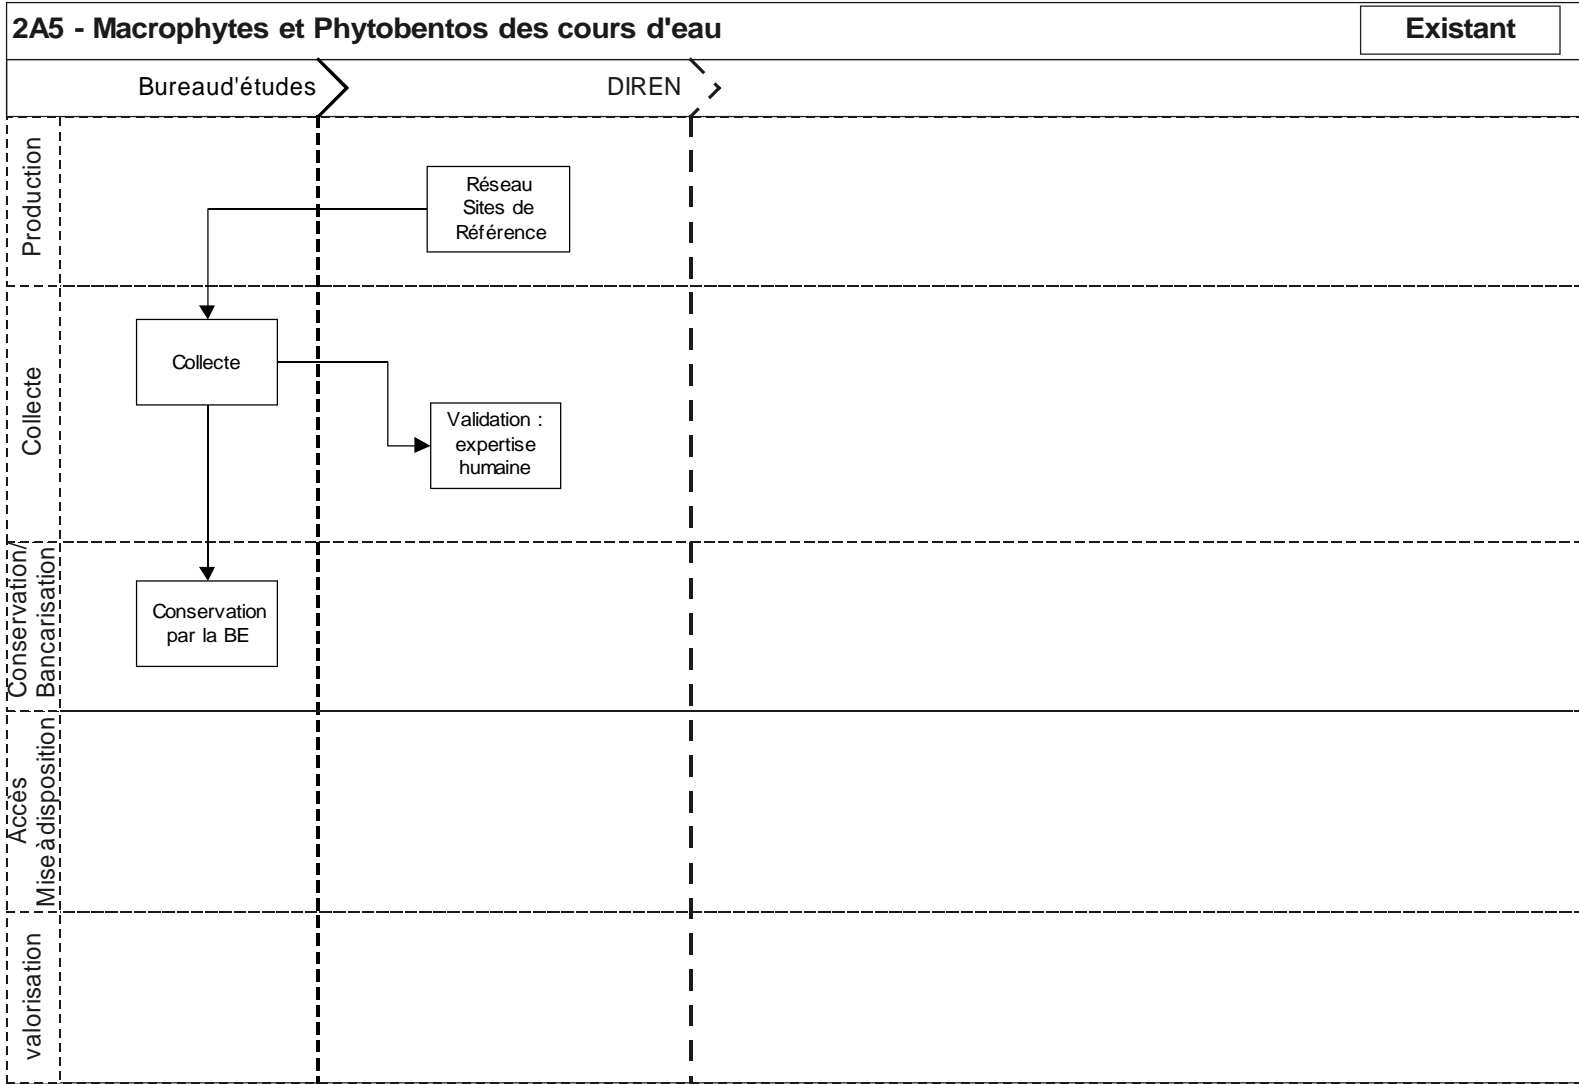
2A5 - Macrophytes et Phytobentos des cours d'eau

Existant

Bureaud'études

DIREN

Production

Réseau Sites de Référence

Collecte

Collecte

Validation : expertise humaine

Conservation/ Bancarisation

Conservation par la BE

Accès Mise à disposition

valorisation